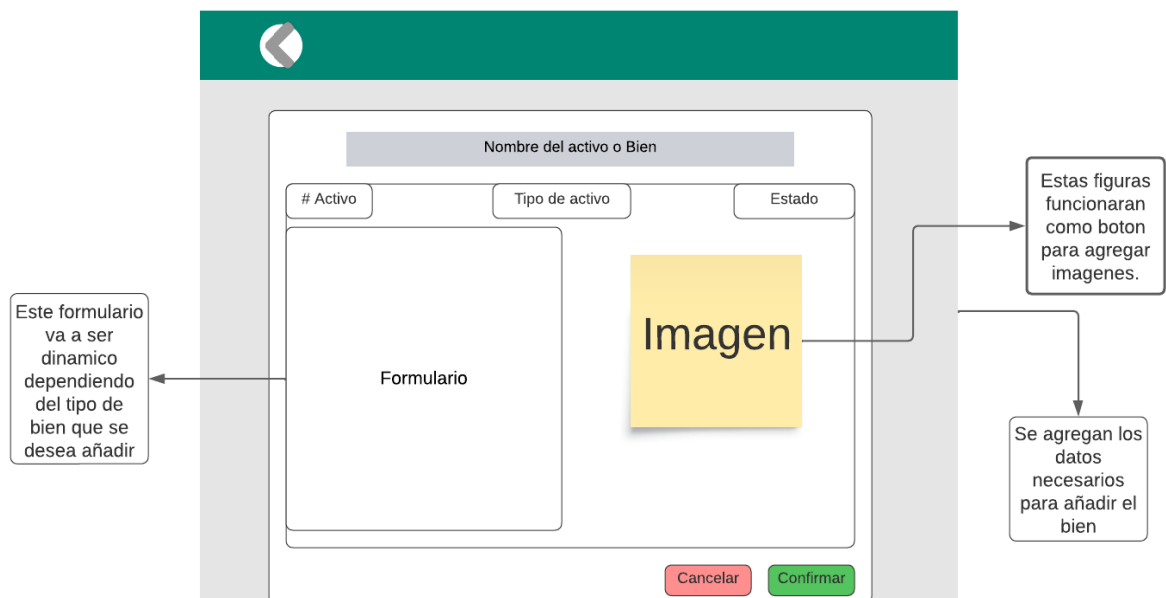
Nombre del activo o Bien

# Activo

Tipo de activo

Estado

Formulario

Imagen

Estas figuras funcionaran como boton para agregar imagenes.

Este formulario va a ser dinamico dependiendo del tipo de bien que se desea añadir

Se agregan los datos necesarios para añadir el bien

Cancelar

Confirmar